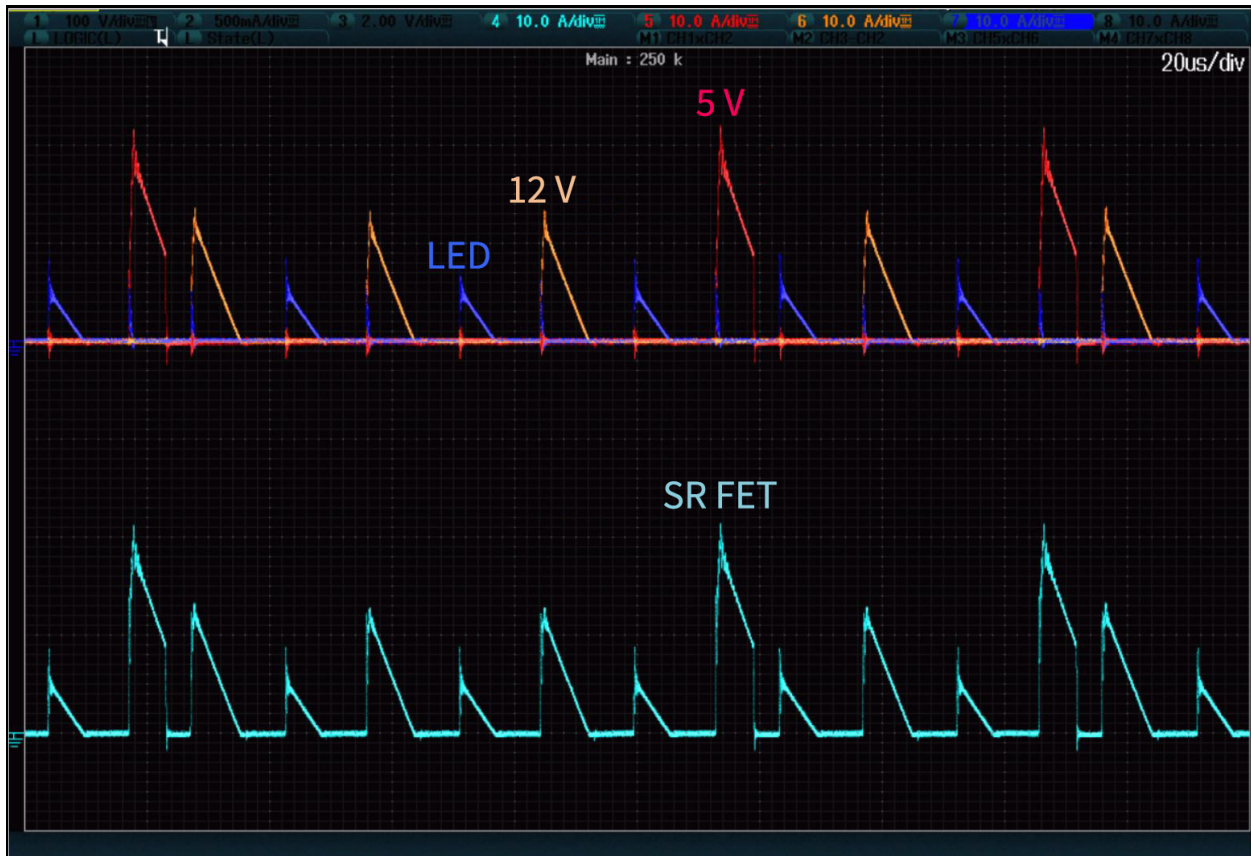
1 100 V/div 2 500mA/div 3 2.00 V/div 4 10.0 A/div 5 10.0 A/div 6 10.0 A/div 7 10.0 A/div 8 10.0 A/div
L LOGIC(L) L State(L) M1 CH1xCH2 M2 CH3-CH2 M3 CH5xCH6 M4 CH7xCH8

Main : 250 k

20us/div

5 V

12 V

LED

SR FET